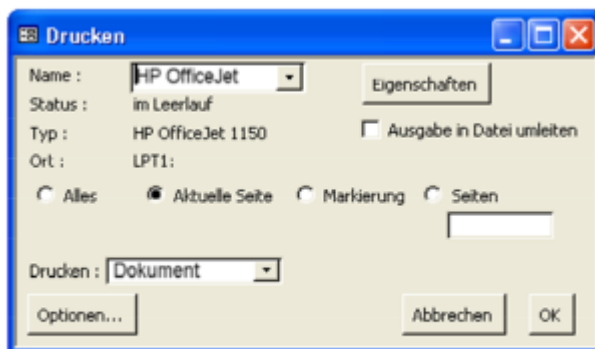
Drucken

Name : HP OfficeJet

Eigenschaften

Status : im Leerlauf

Typ : HP OfficeJet 1150

Ausgabe in Datei umleiten

Ort : LPT1:

Alles

Aktuelle Seite

Markierung

Seiten

Drucken : Dokument

Optionen...

Abbrechen

OK